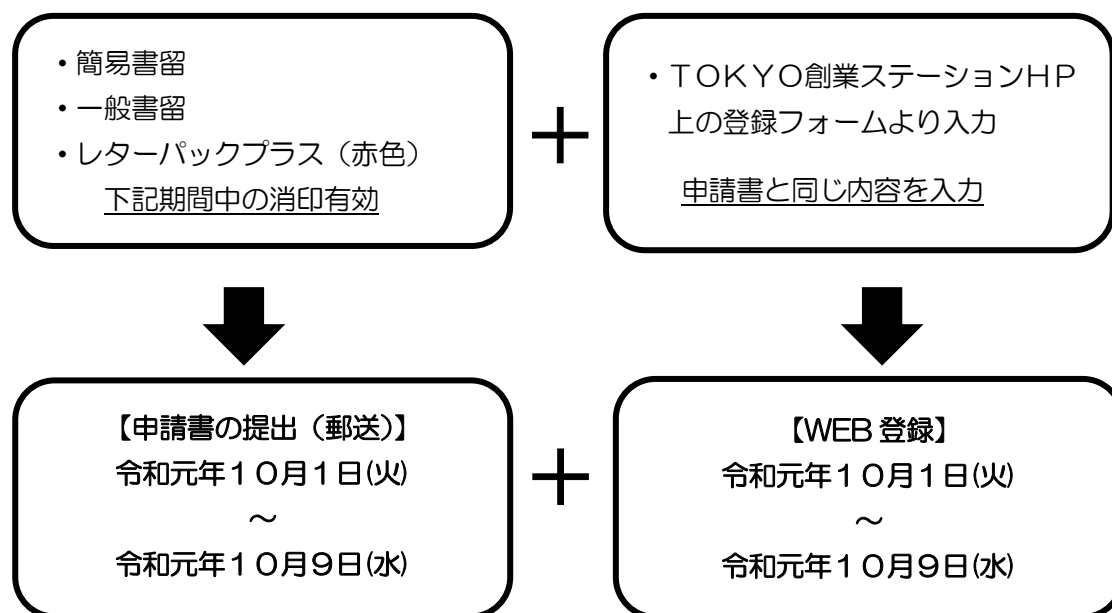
・簡易書留
・一般書留
・レターパックプラス（赤色）
下記期間中の消印有効

＋

・TOKYO創業ステーションHP上の登録フォームより入力
申請書と同じ内容を入力

【申請書の提出（郵送）】
令和元年10月1日(火)
～
令和元年10月9日(水)

＋

【WEB 登録】
令和元年10月1日(火)
～
令和元年10月9日(水)